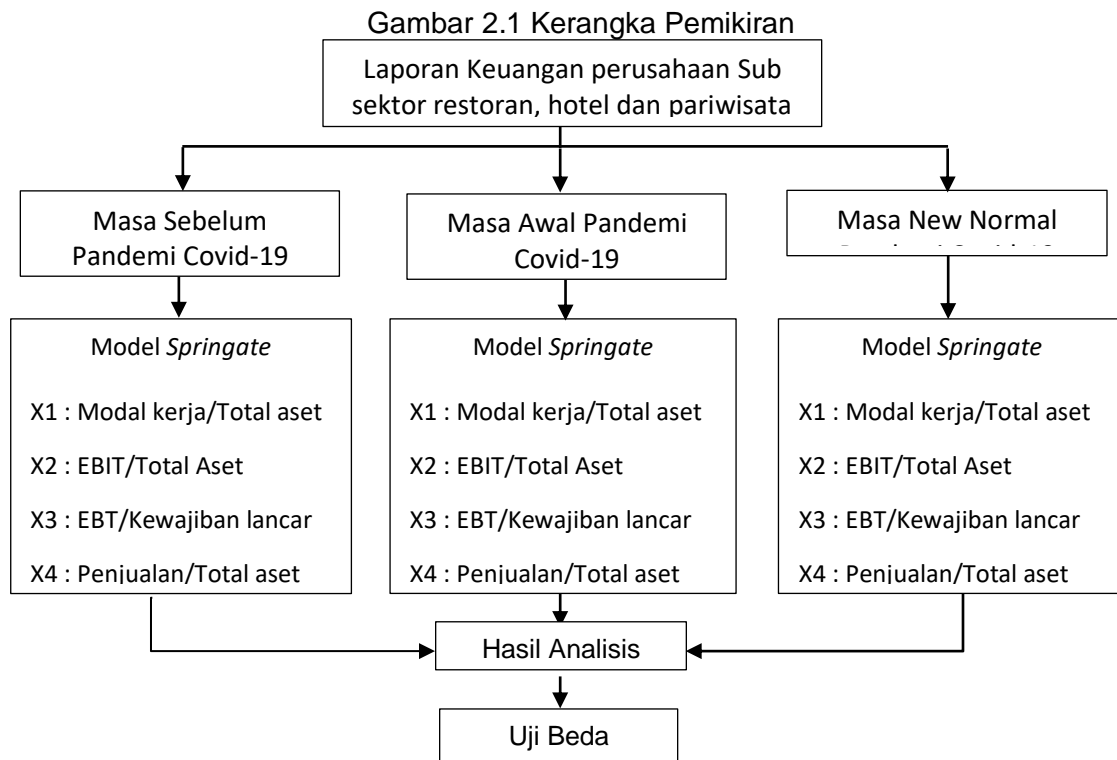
Gambar 2.1 Kerangka Pemikiran

Laporan Keuangan perusahaan Sub sektor restoran, hotel dan pariwisata

Masa Sebelum Pandemi Covid-19

Masa Awal Pandemi Covid-19

Masa New Normal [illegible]

Model *Springate*

X1 : Modal kerja/Total aset

X2 : EBIT/Total Aset

X3 : EBT/Kewajiban lancar

X4 : Penjualan/Total aset

Model *Springate*

X1 : Modal kerja/Total aset

X2 : EBIT/Total Aset

X3 : EBT/Kewajiban lancar

X4 : Penjualan/Total aset

Model *Springate*

X1 : Modal kerja/Total aset

X2 : EBIT/Total Aset

X3 : EBT/Kewajiban lancar

X4 : Penjualan/Total aset

Hasil Analisis

Uji Beda